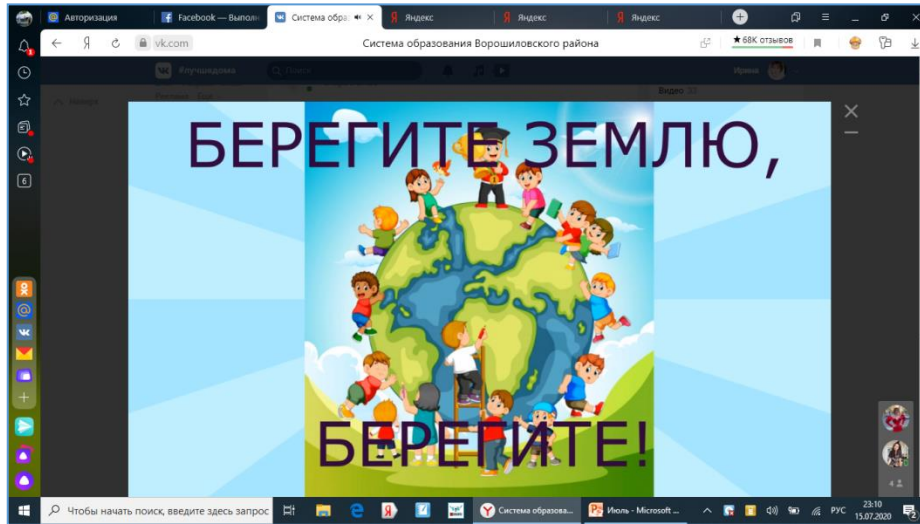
Авторизация
Facebook — Выполн
Система образ
Яндекс
Яндекс
Яндекс
vk.com
Система образования Ворошиловского района
★ 68K отзывов
Лучшедома
Поиск
Ирина
Видео
6
БЕРЕГИТЕ ЗЕМЛЮ,
БЕРЕГИТЕ!
Чтобы начать поиск, введите здесь запрос
Система образова...
Июль - Microsoft ...
РУС
23:10
15.07.2020